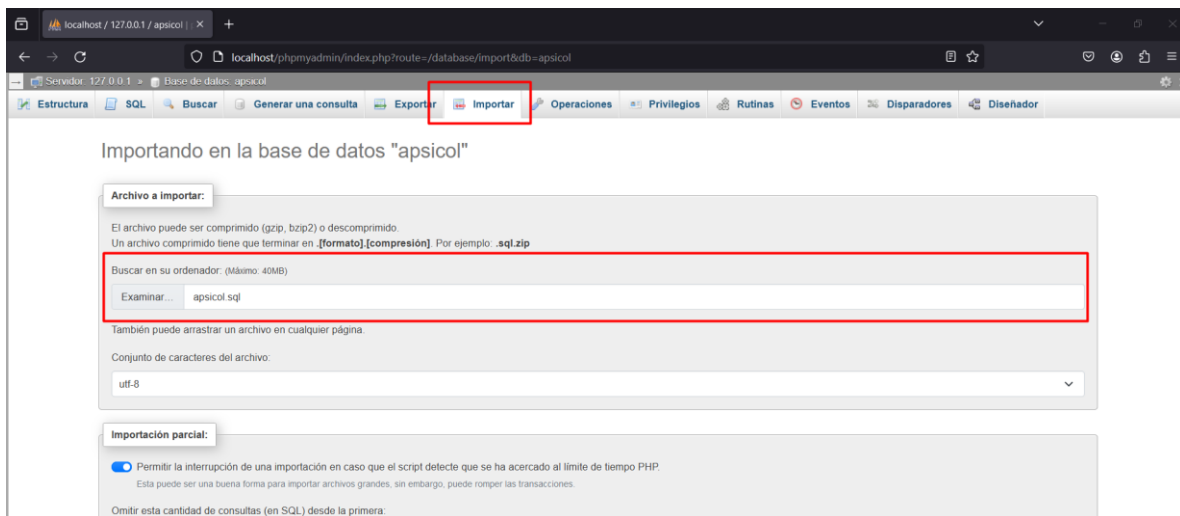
localhost / 127.0.0.1 / apsicol | ×

localhost/phpmyadmin/index.php?route=/database/import&db=apsicol

Servidor: 127.0.0.1 » Base de datos: apsicol

Estructura | SQL | Buscar | Generar una consulta | Exportar | Importar | Operaciones | Privilegios | Rutinas | Eventos | Disparadores | Diseñador

Importando en la base de datos "apsicol"

Archivo a importar:

El archivo puede ser comprimido (gzip, bzip2) o descomprimido.
Un archivo comprimido tiene que terminar en **.[formato].[compresión]**. Por ejemplo: **.sql.zip**

Buscar en su ordenador: (Máximo: 40MB)

Examinar... apsicol.sql

También puede arrastrar un archivo en cualquier página.

Conjunto de caracteres del archivo:

utf-8

Importación parcial:

Permitir la interrupción de una importación en caso que el script detecte que se ha acercado al límite de tiempo PHP.
Esta puede ser una buena forma para importar archivos grandes, sin embargo, puede romper las transacciones.

Omitir esta cantidad de consultas (en SQL) desde la primera: